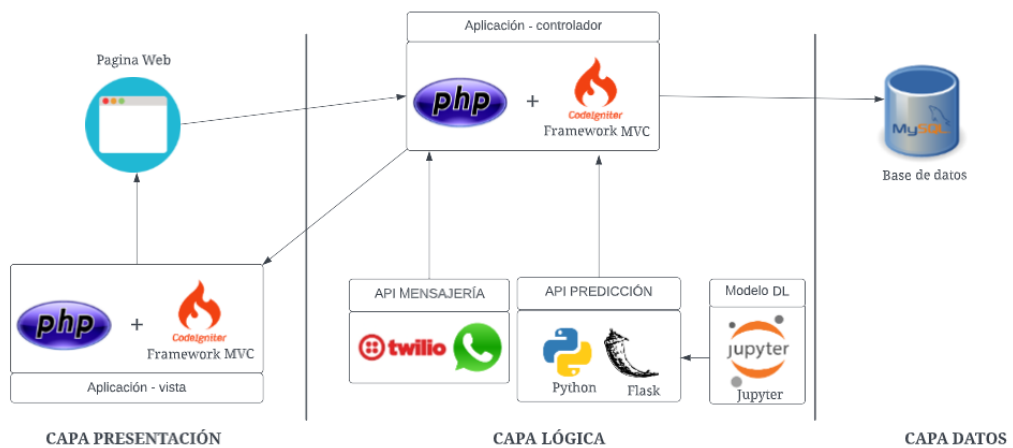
Aplicación - controlador

Pagina Web

php + CodeIgniter Framework MVC

MySQL

Base de datos

php + CodeIgniter Framework MVC

Aplicación - vista

API MENSAJERÍA

twilio

API PREDICCIÓN

Python

Flask

Modelo DL

jupyter

Jupyter

CAPA PRESENTACIÓN

CAPA LÓGICA

CAPA DATOS